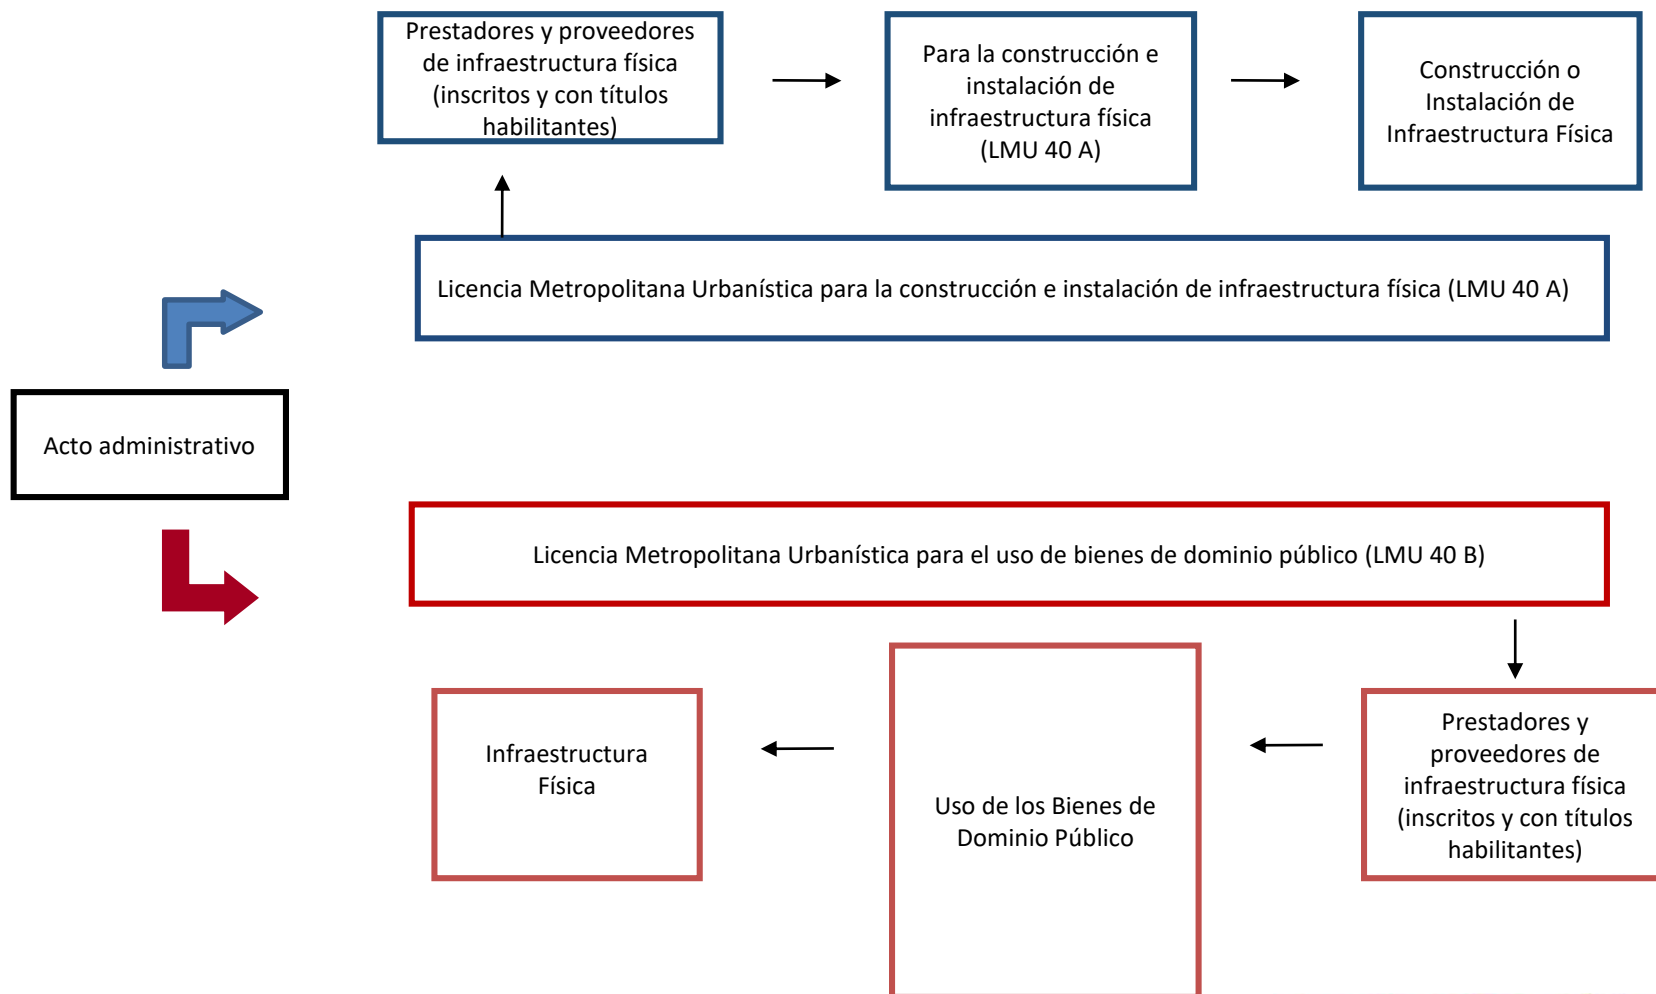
Prestadores y proveedores de infraestructura física (inscritos y con títulos habilitantes)

Para la construcción e instalación de infraestructura física (LMU 40 A)

Construcción o Instalación de Infraestructura Física

Licencia Metropolitana Urbanística para la construcción e instalación de infraestructura física (LMU 40 A)

Acto administrativo

Licencia Metropolitana Urbanística para el uso de bienes de dominio público (LMU 40 B)

Prestadores y proveedores de infraestructura física (inscritos y con títulos habilitantes)

Uso de los Bienes de Dominio Público

Infraestructura Física